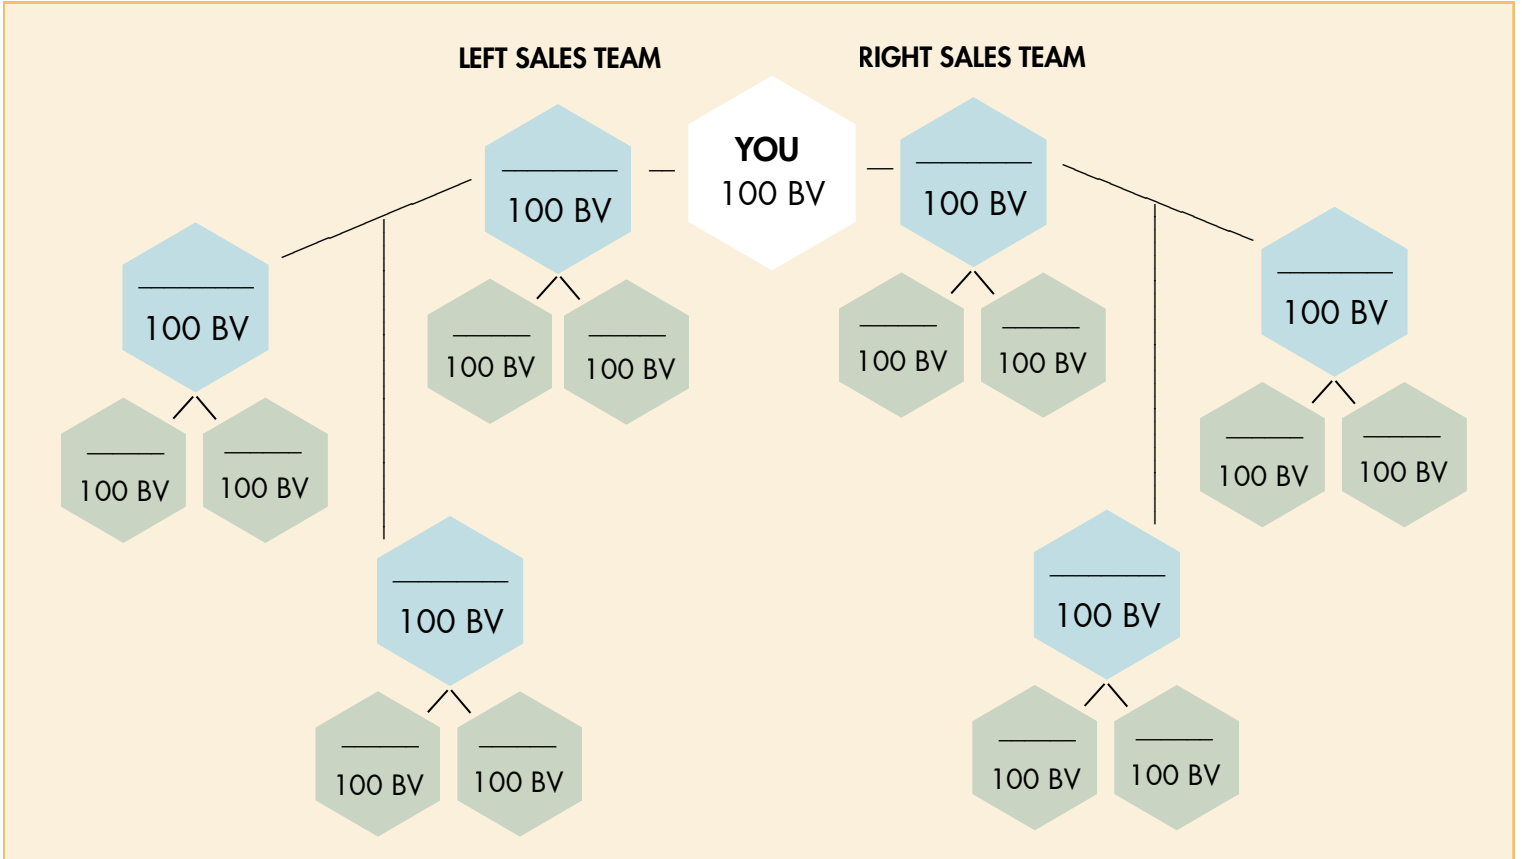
LEFT SALES TEAM

RIGHT SALES TEAM

YOU
100 BV

100 BV

100 BV

100 BV

100 BV

100 BV

100 BV

100 BV

100 BV

100 BV

100 BV

100 BV

100 BV

100 BV

100 BV

100 BV

100 BV

100 BV

100 BV

100 BV

100 BV

100 BV